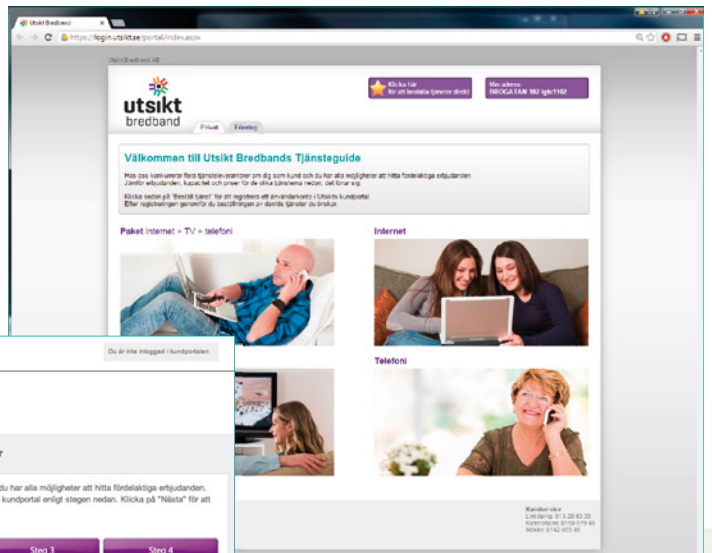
Utsikt Bredband

https://login.utsikt.se/portal/index.aspx

Utsikt Bredband AB

utsikt bredband

Privat Företag

Klicka här för att beställa tjänster direkt

Min adress: BROGATAN 102 lgh1162

Välkommen till Utsikt Bredbands Tjänsteguide

Hos oss konkurrerar flera tjänsteleverantörer om dig som kund och du har alla möjligheter att hitta fördelaktiga erbjudanden. Jämför erbjudanden, kapacitet och priser för de olika tjänsterna nedan, det lönar sig.

Klicka sedan på "Beställ tjänst" för att registrera ett användarkonto i Utsikts kundportal. Efter registreringen genomför du beställningen av önskade tjänster du önskar.

Paket Internet + TV + telefoni

Internet

Telefoni

Du är inte inloggad i kundportalen

r

du har alla möjligheter att hitta fördelaktiga erbjudanden. kundportal enligt stegen nedan. Klicka på "Nästa" för att

Steg 3

Steg 4

Kundservice
Linköping 013-20 83 20
Katrineholm 0150-579 45
Motala 0142-855 85